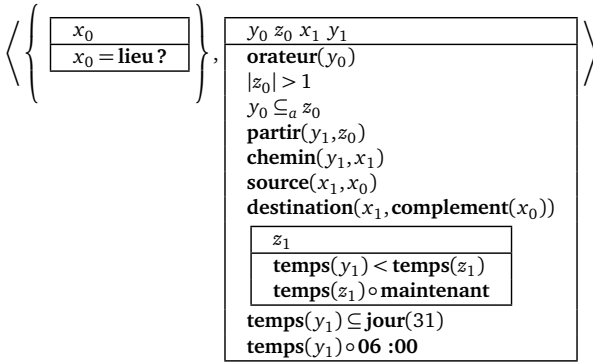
$\left\langle \left\{ \begin{array}{|l|}\hline x_0 \\ \hline x_0 = \textbf{lieu ?} \\ \hline \end{array} \right\}, \begin{array}{|l|}\hline y_0\ z_0\ x_1\ y_1 \\ \hline \textbf{orateur}(y_0) \\ |z_0| > 1 \\ y_0 \subseteq_a z_0 \\ \textbf{partir}(y_1, z_0) \\ \textbf{chemin}(y_1, x_1) \\ \textbf{source}(x_1, x_0) \\ \textbf{destination}(x_1, \textbf{complement}(x_0)) \\ \begin{array}{|l|}\hline z_1 \\ \hline \textbf{temps}(y_1) < \textbf{temps}(z_1) \\ \textbf{temps}(z_1) \circ \textbf{maintenant} \\ \hline \end{array} \\ \textbf{temps}(y_1) \subseteq \textbf{jour}(31) \\ \textbf{temps}(y_1) \circ \textbf{06 :00} \\ \hline \end{array} \right\rangle$